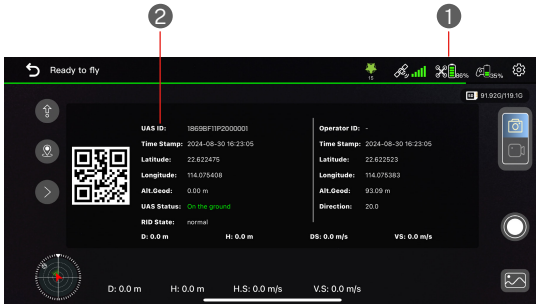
2
1
Ready to fly
15
86%
35%
91.92G/119.1G
UAS ID: 1869BF11P2000001
Time Stamp: 2024-08-30 16:23:05
Latitude: 22.622475
Longitude: 114.075408
Alt.Geod: 0.00 m
UAS Status: On the ground
RID State: normal
Operator ID: -
Time Stamp: 2024-08-30 16:23:05
Latitude: 22.622523
Longitude: 114.075383
Alt.Geod: 93.09 m
Direction: 20.0
D: 0.0 m
H: 0.0 m
DS: 0.0 m/s
VS: 0.0 m/s
D: 0.0 m
H: 0.0 m
H.S: 0.0 m/s
V.S: 0.0 m/s